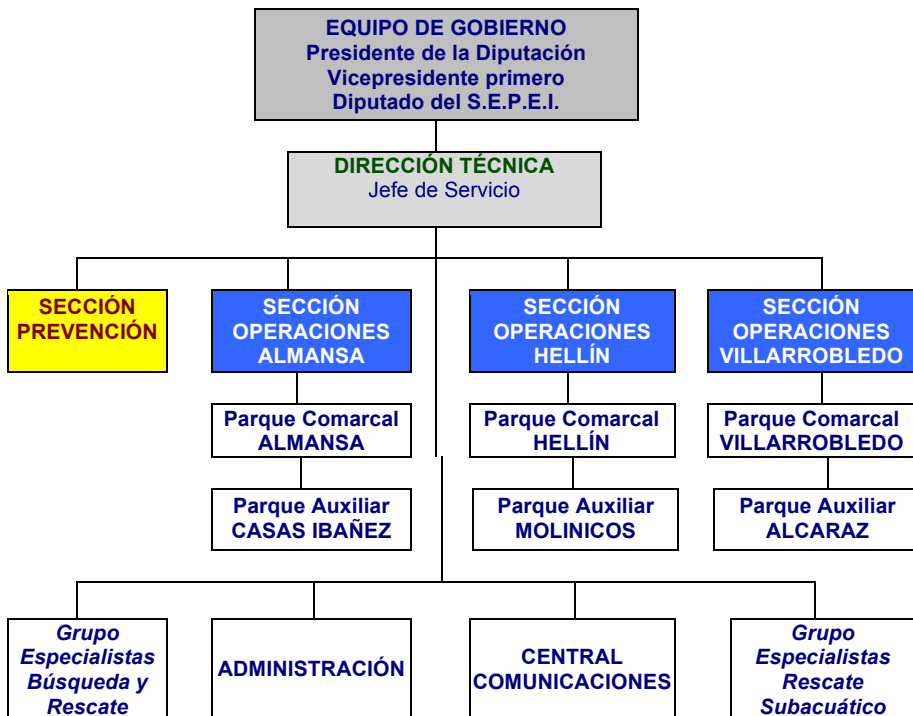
EQUIPO DE GOBIERNO
Presidente de la Diputación
Vicepresidente primero
Diputado del S.E.P.E.I.

DIRECCIÓN TÉCNICA
Jefe de Servicio

SECCIÓN PREVENCIÓN

SECCIÓN OPERACIONES ALMANSA

Parque Comarcal ALMANSA

Parque Auxiliar CASAS IBAÑEZ

SECCIÓN OPERACIONES HELLÍN

Parque Comarcal HELLÍN

Parque Auxiliar MOLINICOS

SECCIÓN OPERACIONES VILLARROBLEDO

Parque Comarcal VILLARROBLEDO

Parque Auxiliar ALCARAZ

Grupo Especialistas Búsqueda y Rescate

ADMINISTRACIÓN

CENTRAL COMUNICACIONES

Grupo Especialistas Rescate Subacuático